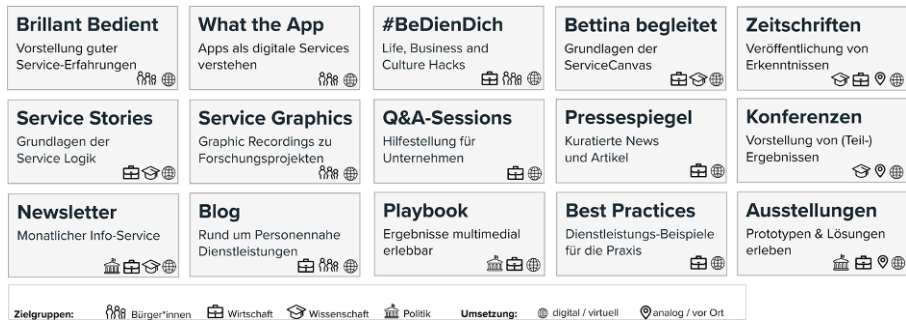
Brillant Bedient
Vorstellung guter Service-Erfahrungen

What the App
Apps als digitale Services verstehen

#BeDienDich
Life, Business and Culture Hacks

Bettina begleitet
Grundlagen der ServiceCanvas

Zeitschriften
Veröffentlichung von Erkenntnissen

Service Stories
Grundlagen der Service Logik

Service Graphics
Graphic Recordings zu Forschungsprojekten

Q&A-Sessions
Hilfestellung für Unternehmen

Pressespiegel
Kuratierte News und Artikel

Konferenzen
Vorstellung von (Teil-) Ergebnissen

Newsletter
Monatlicher Info-Service

Blog
Rund um Personennahe Dienstleistungen

Playbook
Ergebnisse multimedial erlebbar

Best Practices
Dienstleistungs-Beispiele für die Praxis

Ausstellungen
Prototypen & Lösungen erleben

Zielgruppen: Bürger*innen Wirtschaft Wissenschaft Politik Umsetzung: digital / virtuell analog / vor Ort